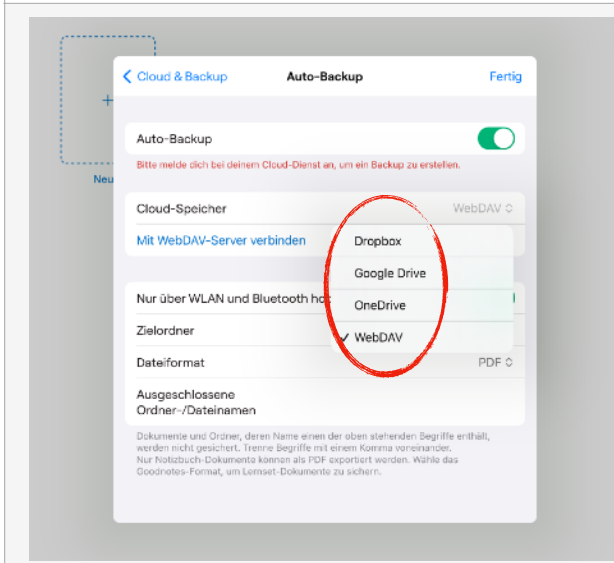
Neu

‹ Cloud & Backup

Auto-Backup

Fertig

Auto-Backup

Bitte melde dich bei deinem Cloud-Dienst an, um ein Backup zu erstellen.

Cloud-Speicher

WebDAV

Mit WebDAV-Server verbinden

Dropbox

Google Drive

OneDrive

✓ WebDAV

Nur über WLAN und Bluetooth ho

Zielordner

Dateiformat

PDF

Ausgeschlossene Ordner-/Dateinamen

Dokumente und Ordner, deren Name einen der oben stehenden Begriffe enthält, werden nicht gesichert. Trenne Begriffe mit einem Komma voneinander. Nur Notizbuch-Dokumente können als PDF exportiert werden. Wähle das Goodnotes-Format, um Lernset-Dokumente zu sichern.